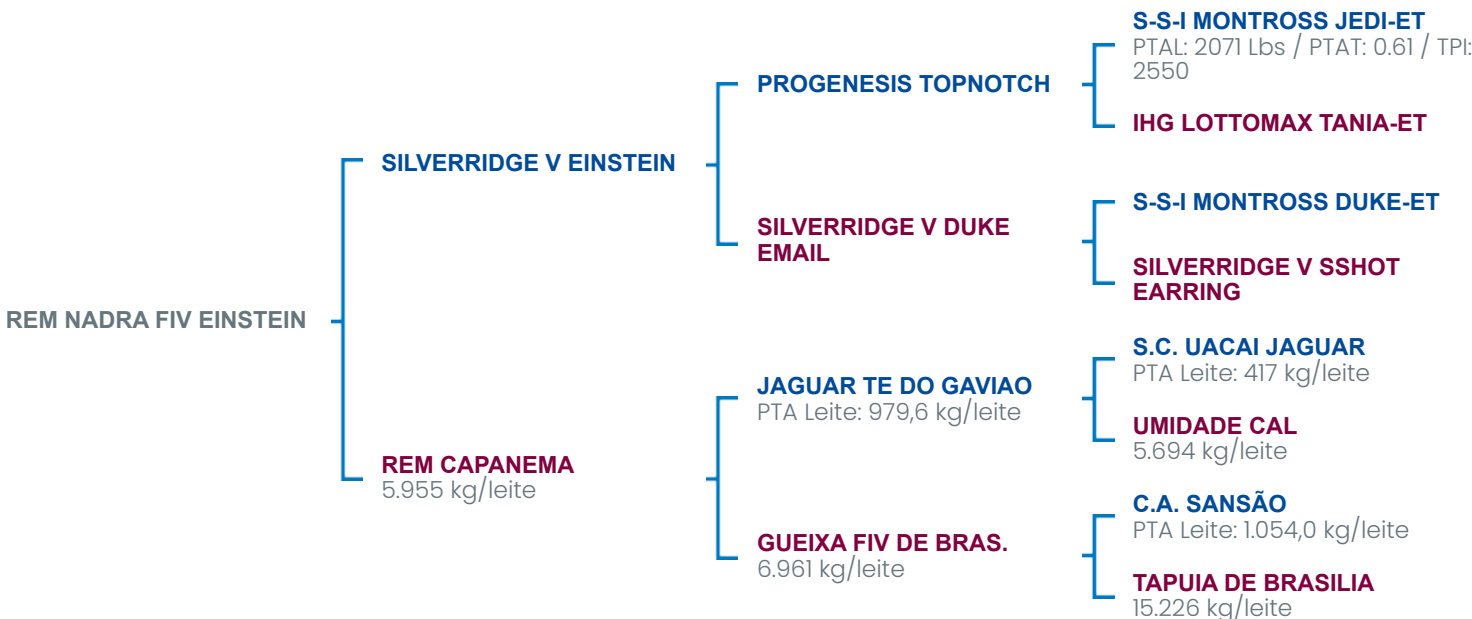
REM NADRA FIV EINSTEIN

SILVERRIDGE V EINSTEIN

PROGENESIS TOPNOTCH

S-S-I MONTROSS JEDI-ET
PTAL: 2071 Lbs / PTAT: 0.61 / TPI: 2550

IHG LOTTOMAX TANIA-ET

SILVERRIDGE V DUKE EMAIL

S-S-I MONTROSS DUKE-ET

SILVERRIDGE V SSHOT EARRING

REM CAPANEMA
5.955 kg/leite

JAGUAR TE DO GAVIAO
PTA Leite: 979,6 kg/leite

S.C. UACAI JAGUAR
PTA Leite: 417 kg/leite

UMIDADE CAL
5.694 kg/leite

GUEIXA FIV DE BRAS.
6.961 kg/leite

C.A. SANSÃO
PTA Leite: 1.054,0 kg/leite

TAPUIA DE BRASILIA
15.226 kg/leite